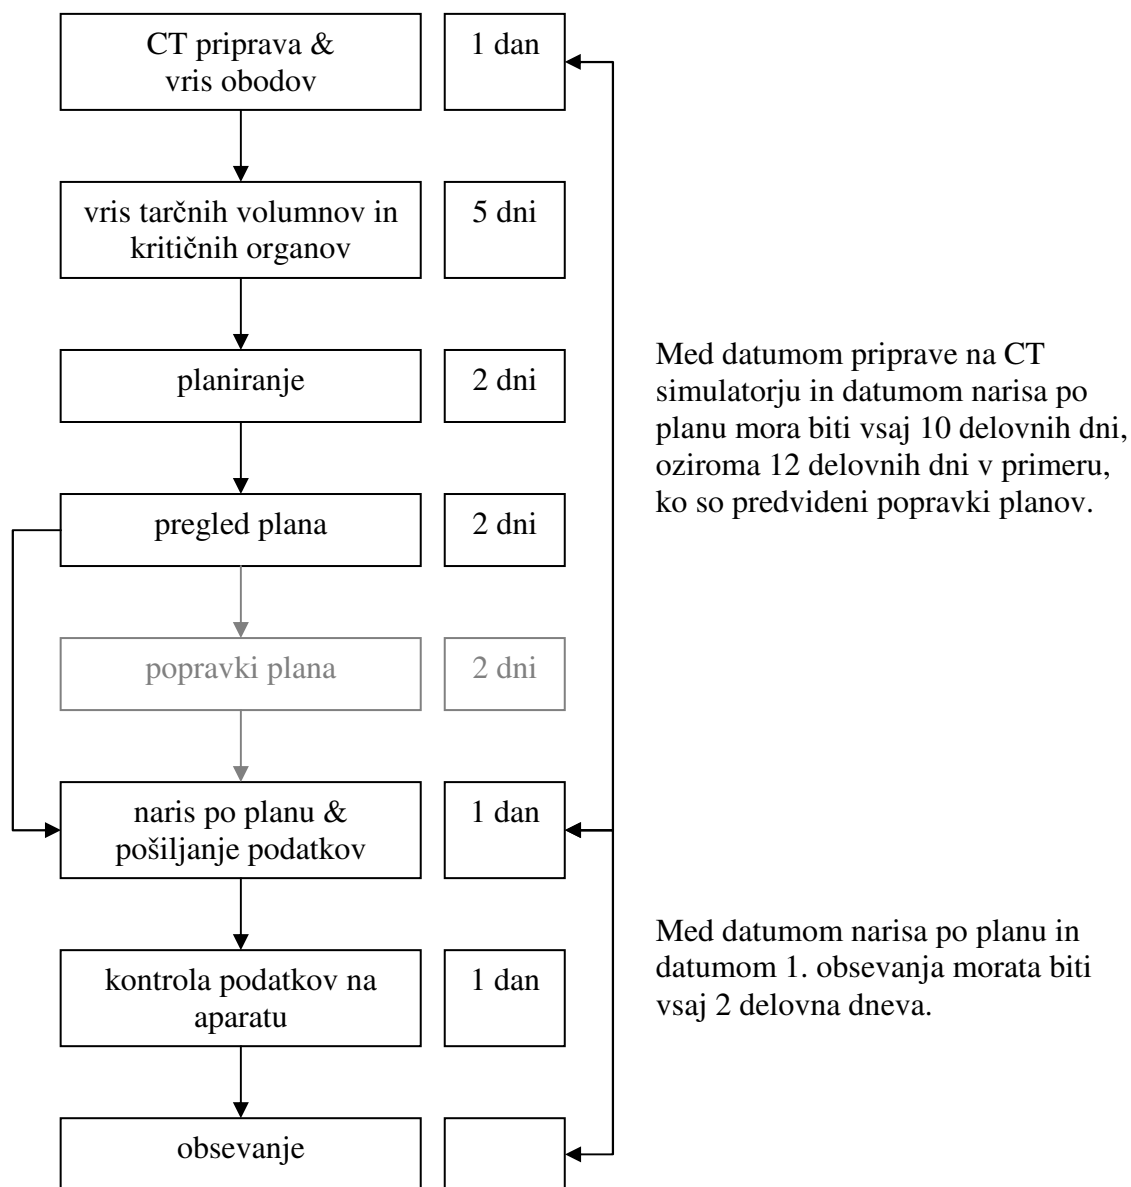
CT priprava & vris obodov

1 dan

vris tarčnih volumnov in kritičnih organov

5 dni

planiranje

2 dni

pregled plana

2 dni

popravki plana

2 dni

naris po planu & pošiljanje podatkov

1 dan

kontrola podatkov na aparatu

1 dan

obsevanje

Med datumom priprave na CT simulatorju in datumom narisa po planu mora biti vsaj 10 delovnih dni, oziroma 12 delovnih dni v primeru, ko so predvideni popravki planov.

Med datumom narisa po planu in datumom 1. obsevanja morata biti vsaj 2 delovna dneva.